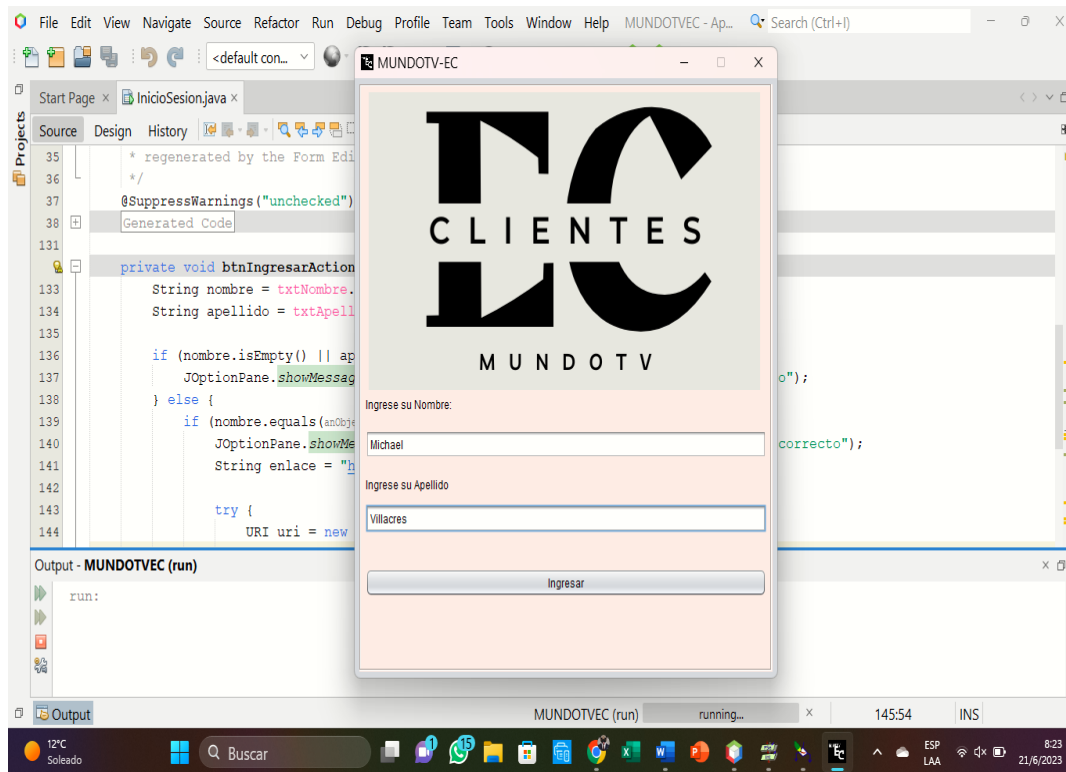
File Edit View Navigate Source Refactor Run Debug Profile Team Tools Window Help MUNDOTVEC - Ap... Search (Ctrl+I)

<default con...

Projects

Start Page × InicioSesion.java ×

Source Design History

35 * regenerated by the Form Edi
36 */
37 @SuppressWarnings("unchecked")
38 Generated Code
131
private void btnIngresarAction
133 String nombre = txtNombre.
134 String apellido = txtApell
135
136 if (nombre.isEmpty() || ap
137 JOptionPane.showMessag o");
138 } else {
139 if (nombre.equals(anObje
140 JOptionPane.showMe correcto");
141 String enlace = "h
142
143 try {
144 URI uri = new

Output - MUNDOTVEC (run)

run:

MUNDOTV-EC

EC

CLIENTES

MUNDOTV

Ingrese su Nombre:

Michael

Ingrese su Apellido

Villacres

Ingresar

Output

MUNDOTVEC (run) running... 145:54 INS

12°C Soleado

Buscar

ESP LAA 8:23 21/6/2023